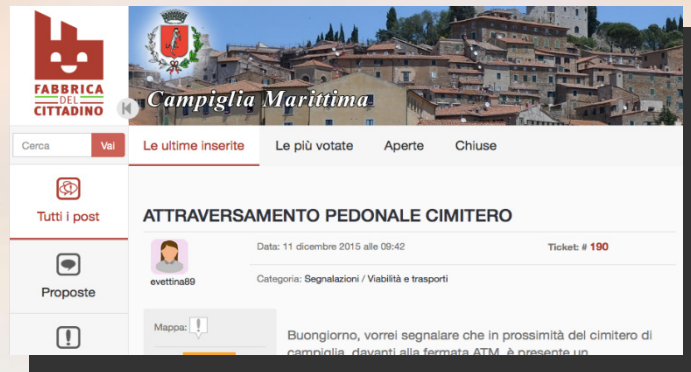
FABBRICA DEL CITTADINO

Campiglia Marittima

Cerca
Vai

Le ultime inserite
Le più votate
Aperte
Chiuse

Tutti i post

Proposte

ATTRAVERSAMENTO PEDONALE CIMITERO

evettina89

Data: 11 dicembre 2015 alle 09:42

Ticket: # 190

Categoria: Segnalazioni / Viabilità e trasporti

Mappa:

Buongiorno, vorrei segnalare che in prossimità del cimitero di campiglia, davanti alla fermata ATM, è presente un